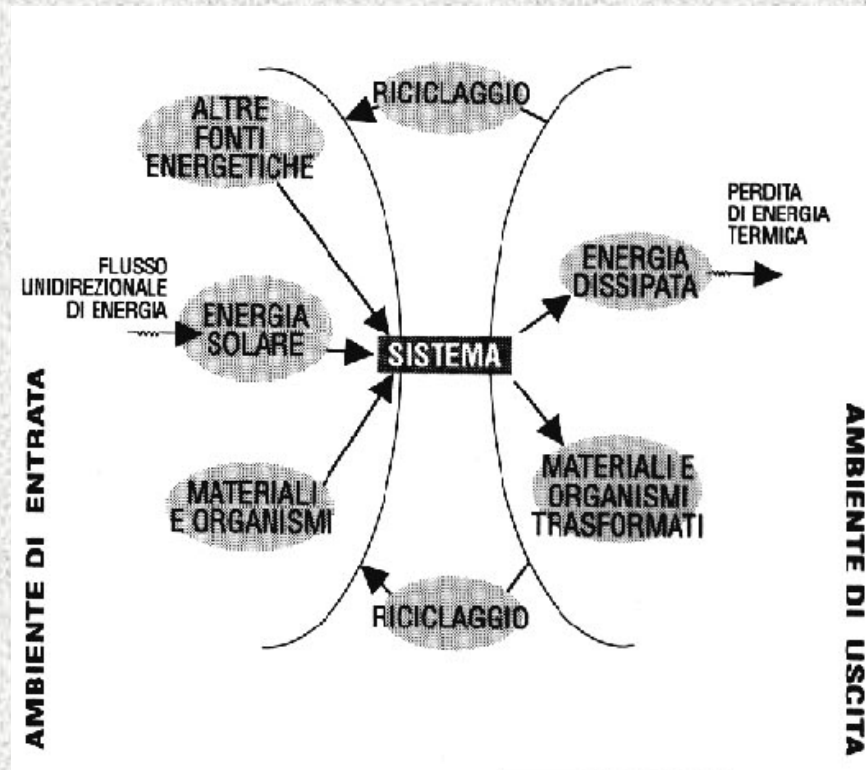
AMBIENTE DI ENTRATA

RICICLAGGIO

ALTRE FONTI ENERGETICHE

FLUSSO UNIDIREZIONALE DI ENERGIA

ENERGIA SOLARE

SISTEMA

MATERIALI E ORGANISMI

PERDITA DI ENERGIA TERMICA

ENERGIA DISSIPATA

MATERIALI E ORGANISMI TRASFORMATI

RICICLAGGIO

AMBIENTE DI USCITA